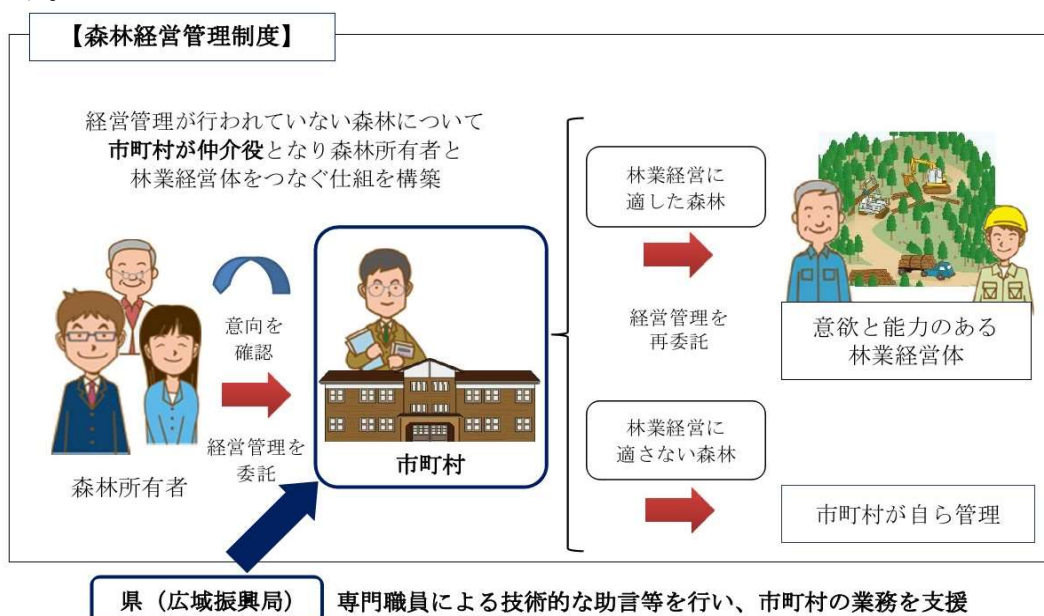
【森林経営管理制度】

経営管理が行われていない森林について
市町村が仲介役となり森林所有者と
林業経営体をつなぐ仕組を構築

意向を
確認

経営管理を
委託

森林所有者

市町村

林業経営に
適した森林

経営管理を
再委託

意欲と能力のある
林業経営体

林業経営に
適さない森林

市町村が自ら管理

県（広域振興局）

専門職員による技術的な助言等を行い、市町村の業務を支援